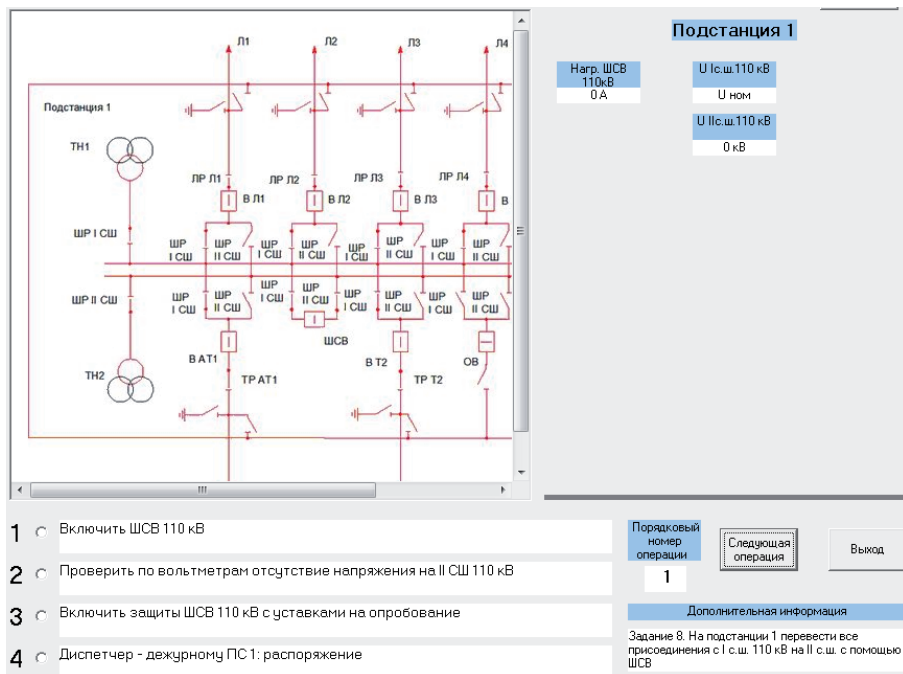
Л1
Л2
Л3
Л4
Подстанция 1
ТН1
ЛР Л1
ЛР Л2
ЛР Л3
ЛР Л4
В Л1
В Л2
В Л3
В
ШР I СШ
ШР I СШ
ШР II СШ
ШР I СШ
ШР II СШ
ШР I СШ
ШР II СШ
ШР I СШ
ШР II СШ
ШР II СШ
ШР I СШ
ШР II СШ
ШР I СШ
ШР II СШ
ШР I СШ
ШР II СШ
ШР I СШ
ШР II СШ
ШСВ
В АТ1
ТР АТ1
В Т2
ТР Т2
ОВ
ТН2
III

Подстанция 1

Нагр. ШСВ 110кВ
0 А

U Iс.ш.110 кВ
U ном

U IIс.ш.110 кВ
0 кВ

1 Включить ШСВ 110 кВ

2 Проверить по вольтметрам отсутствие напряжения на II СШ 110 кВ

3 Включить защиты ШСВ 110 кВ с уставками на опробование

4 Диспетчер - дежурному ПС 1: распоряжение

Порядковый номер операции
1

Следующая операция

Выход

Дополнительная информация

Задание 8. На подстанции 1 перевести все присоединения с I с.ш. 110 кВ на II с.ш. с помощью ШСВ